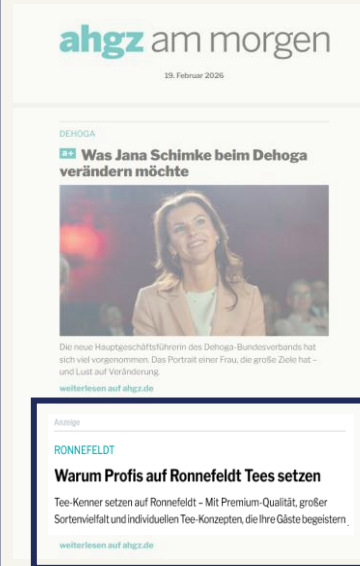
ahgz am morgen

19. Februar 2026

DEHOGA

a+ Was Jana Schimke beim Dehoga verändern möchte

Die neue Hauptgeschäftsführerin des Dehoga-Bundesverbands hat sich viel vorgenommen. Das Portrait einer Frau, die große Ziele hat – und Lust auf Veränderung.

weiterlesen auf ahgz.de

Anzeige

RONNEFELDT

Warum Profis auf Ronnefeldt Tees setzen

Tee-Kenner setzen auf Ronnefeldt – Mit Premium-Qualität, großer Sortenvielfalt und individuellen Tee-Konzepten, die Ihre Gäste begeistern.

weiterlesen auf ahgz.de